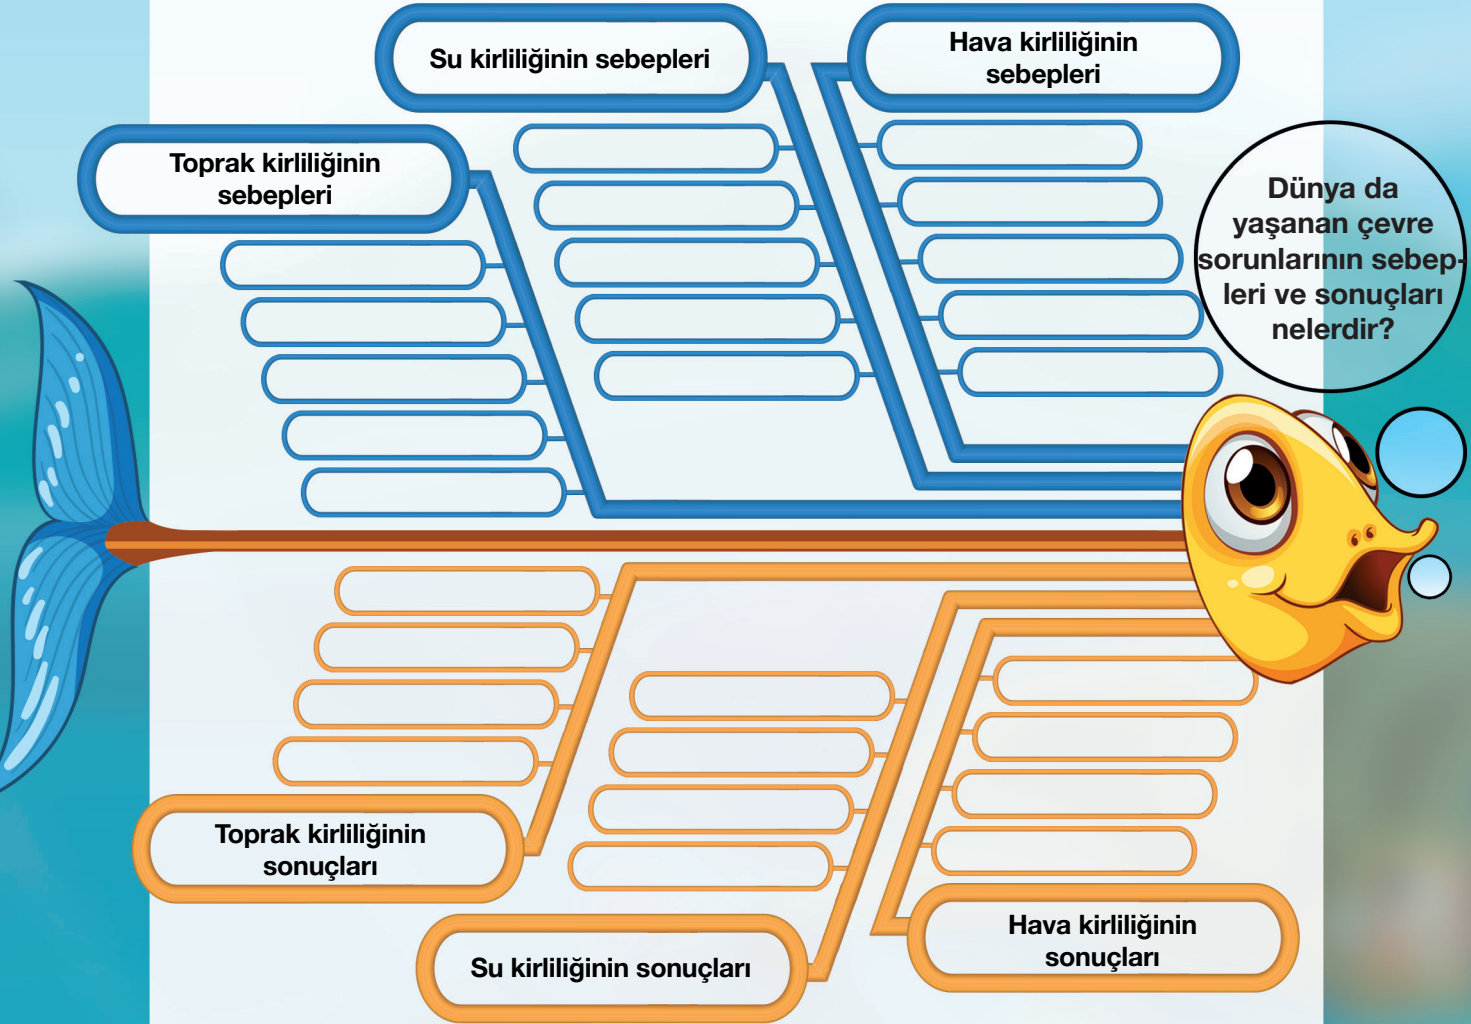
Su kirliliğinin sebepleri

Hava kirliliğinin sebepleri

Toprak kirliliğinin sebepleri

Dünya da yaşanan çevre sorunlarının sebepleri ve sonuçları nelerdir?

Toprak kirliliğinin sonuçları

Su kirliliğinin sonuçları

Hava kirliliğinin sonuçları